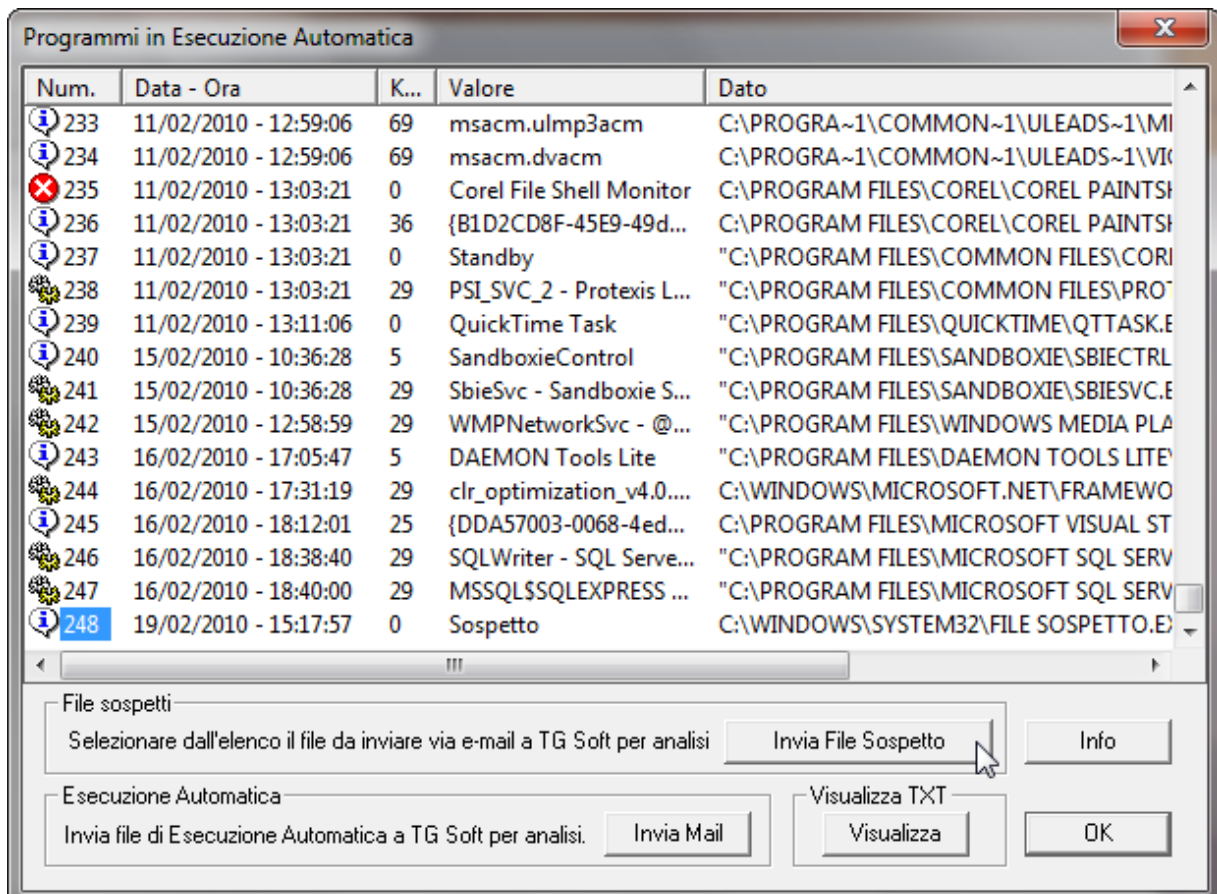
Programmi in Esecuzione Automatica

| Num. | Data - Ora | K... | Valore | Dato |
|---|---|---|---|---|
| 233 | 11/02/2010 - 12:59:06 | 69 | msacm.ulmp3acm | C:\PROGRA~1\COMMON~1\ULEADS~1\MI |
| 234 | 11/02/2010 - 12:59:06 | 69 | msacm.dvacm | C:\PROGRA~1\COMMON~1\ULEADS~1\VI( |
| 235 | 11/02/2010 - 13:03:21 | 0 | Corel File Shell Monitor | C:\PROGRAM FILES\COREL\COREL PAINTSH |
| 236 | 11/02/2010 - 13:03:21 | 36 | {B1D2CD8F-45E9-49d... | C:\PROGRAM FILES\COREL\COREL PAINTSH |
| 237 | 11/02/2010 - 13:03:21 | 0 | Standby | "C:\PROGRAM FILES\COMMON FILES\CORI |
| 238 | 11/02/2010 - 13:03:21 | 29 | PSI_SVC_2 - Protexis L... | "C:\PROGRAM FILES\COMMON FILES\PROT |
| 239 | 11/02/2010 - 13:11:06 | 0 | QuickTime Task | "C:\PROGRAM FILES\QUICKTIME\QTTASK.E |
| 240 | 15/02/2010 - 10:36:28 | 5 | SandboxieControl | "C:\PROGRAM FILES\SANDBOXIE\SBIECTRL |
| 241 | 15/02/2010 - 10:36:28 | 29 | SbieSvc - Sandboxie S... | "C:\PROGRAM FILES\SANDBOXIE\SBIESVC.E |
| 242 | 15/02/2010 - 12:58:59 | 29 | WMPNetworkSvc - @... | "C:\PROGRAM FILES\WINDOWS MEDIA PLA |
| 243 | 16/02/2010 - 17:05:47 | 5 | DAEMON Tools Lite | "C:\PROGRAM FILES\DAEMON TOOLS LITE\ |
| 244 | 16/02/2010 - 17:31:19 | 29 | clr_optimization_v4.0.... | C:\WINDOWS\MICROSOFT.NET\FRAMEWO |
| 245 | 16/02/2010 - 18:12:01 | 25 | {DDA57003-0068-4ed... | C:\PROGRAM FILES\MICROSOFT VISUAL ST |
| 246 | 16/02/2010 - 18:38:40 | 29 | SQLWriter - SQL Serve... | "C:\PROGRAM FILES\MICROSOFT SQL SERV |
| 247 | 16/02/2010 - 18:40:00 | 29 | MSSQL$SQLEXPRESS ... | "C:\PROGRAM FILES\MICROSOFT SQL SERV |
| 248 | 19/02/2010 - 15:17:57 | 0 | Sospetto | C:\WINDOWS\SYSTEM32\FILE SOSPETTO.EX |

File sospetti
Selezionare dall'elenco il file da inviare via e-mail a TG Soft per analisi
Invia File Sospetto
Info

Esecuzione Automatica
Invia file di Esecuzione Automatica a TG Soft per analisi.
Invia Mail

Visualizza TXT
Visualizza

OK